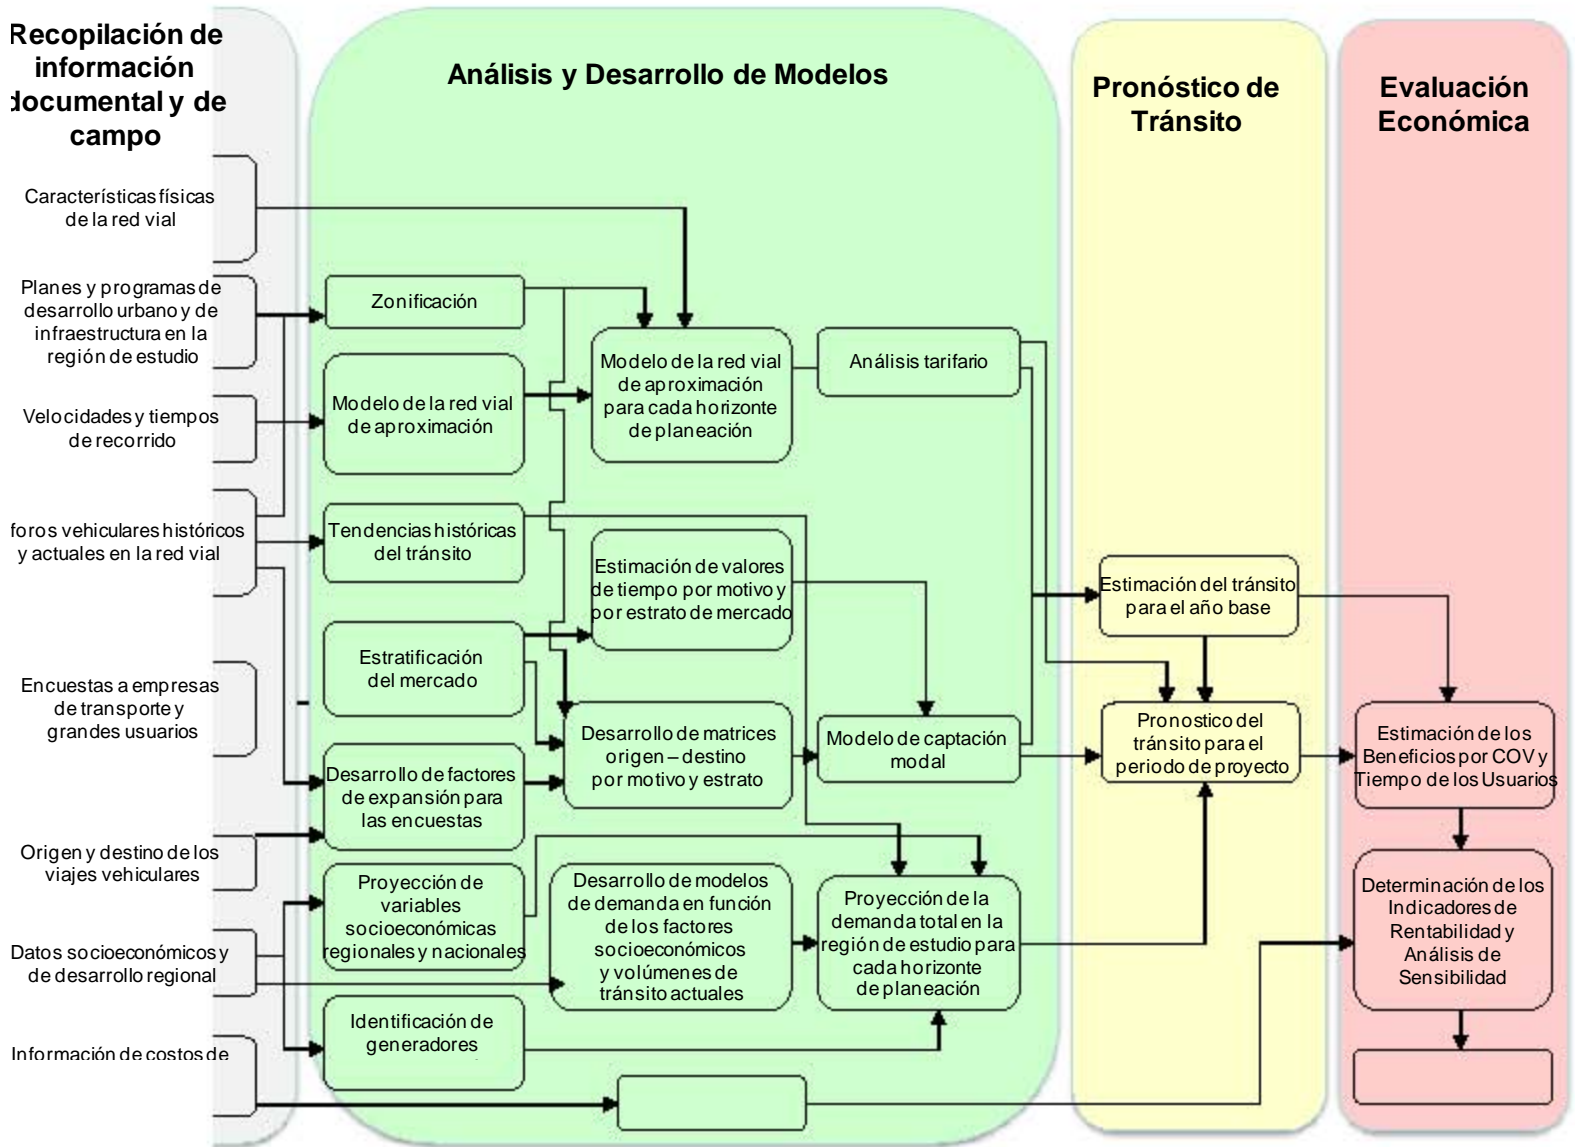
Recopilación de información documental y de campo

Análisis y Desarrollo de Modelos

Pronóstico de Tránsito

Evaluación Económica

Características físicas de la red vial

Planes y programas de desarrollo urbano y de infraestructura en la región de estudio

Velocidades y tiempos de recorrido

foros vehiculares históricos y actuales en la red vial

Encuestas a empresas de transporte y grandes usuarios

Origen y destino de los viajes vehiculares

Datos socioeconómicos y de desarrollo regional

Información de costos de

Zonificación

Modelo de la red vial de aproximación

Tendencias históricas del tránsito

Estratificación del mercado

Desarrollo de factores de expansión para las encuestas

Proyección de variables socioeconómicas regionales y nacionales

Identificación de generadores

Modelo de la red vial de aproximación para cada horizonte de planeación

Estimación de valores de tiempo por motivo y por estrato de mercado

Desarrollo de matrices origen – destino por motivo y estrato

Desarrollo de modelos de demanda en función de los factores socioeconómicos y volúmenes de tránsito actuales

Análisis tarifario

Modelo de captación modal

Proyección de la demanda total en la región de estudio para cada horizonte de planeación

Estimación del tránsito para el año base

Pronostico del tránsito para el periodo de proyecto

Estimación de los Beneficios por COV y Tiempo de los Usuarios

Determinación de los Indicadores de Rentabilidad y Análisis de Sensibilidad